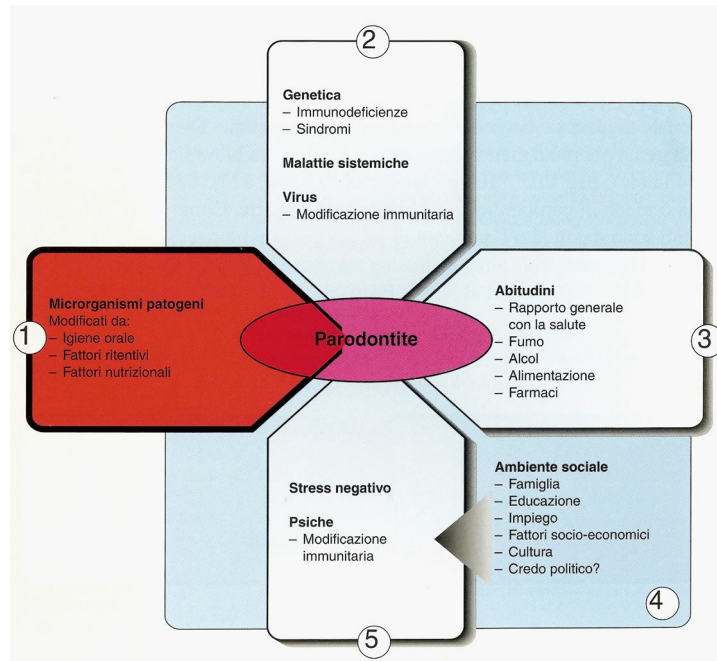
2

Genetica
– Immunodeficienze
– Sindromi

Malattie sistemiche

Virus
– Modificazione immunitaria

1

Microrganismi patogeni
Modificati da:
– Igiene orale
– Fattori ritentivi
– Fattori nutrizionali

Parodontite

Abitudini
– Rapporto generale con la salute
– Fumo
– Alcol
– Alimentazione
– Farmaci

3

Stress negativo

Psiche
– Modificazione immunitaria

Ambiente sociale
– Famiglia
– Educazione
– Impiego
– Fattori socio-economici
– Cultura
– Credo politico?

4

5